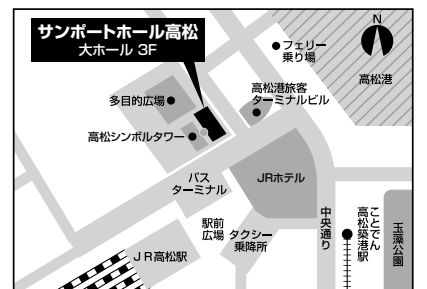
サンポートホール高松
大ホール 3F

N

フェリー乗り場

高松港

多目的広場

高松港旅客ターミナルビル

高松シンボルタワー

バスターミナル

JRホテル

中央通り

ことでん高松築港駅

玉藻公園

駅前広場

タクシー乗降所

JR高松駅